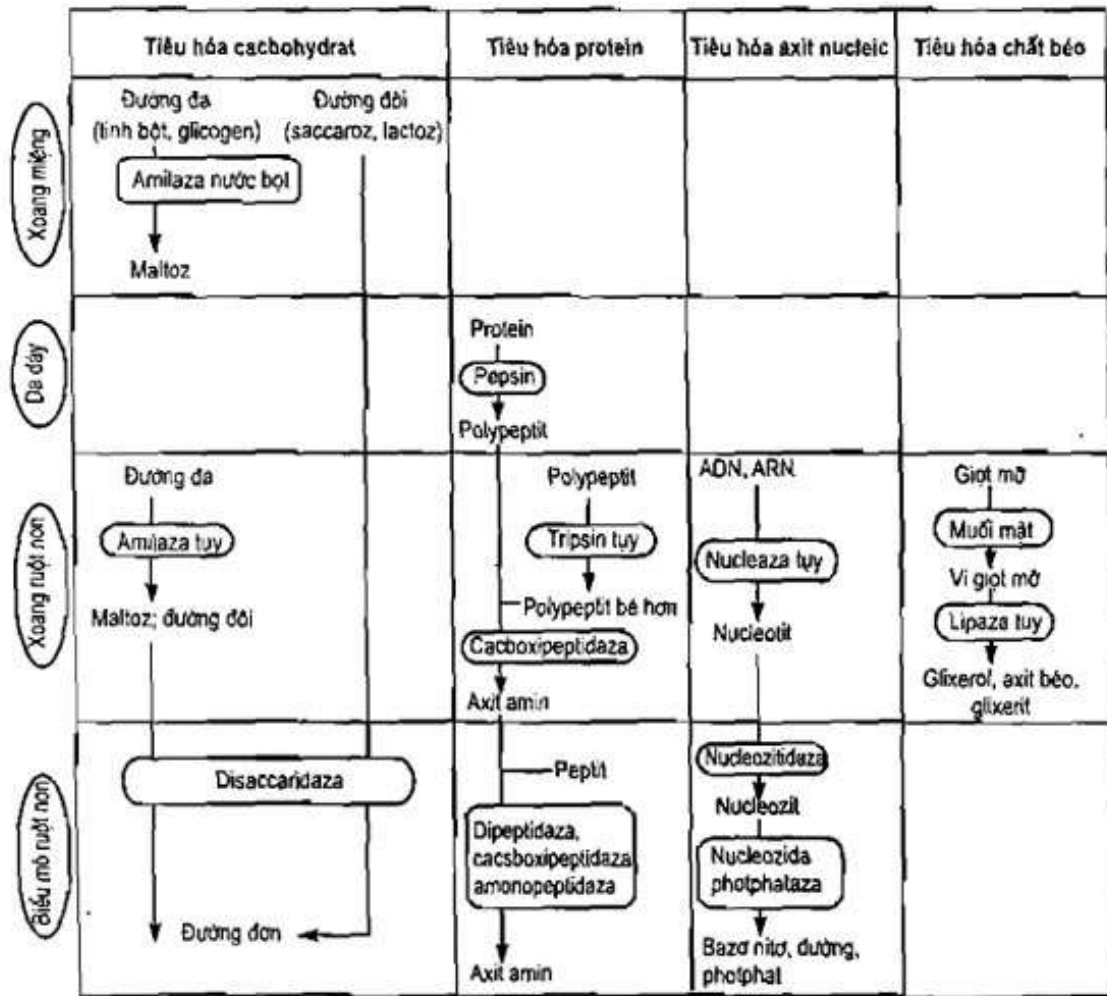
| | Tiêu hóa cacbohydrat | Tiêu hóa protein | Tiêu hóa axit nucleic | Tiêu hóa chất béo |
|---|---|---|---|---|
| Xoang miệng | Đường đa (tinh bột, glicogen) Đường đôi (saccaroz, lactoz) Amilaza nước bọt Maltoz | | | |
| Dạ dày | | Protein Pepsin Polypeptit | | |
| Xoang ruột non | Đường đa Amilaza tụy Maltoz; đường đôi | Polypeptit Tripsin tụy Polypeptit bé hơn Cacboxipeptidaza Axit amin | ADN, ARN Nucleaza tụy Nucleotit | Giọt mỡ Muối mật Vi giọt mỡ Lipaza tụy Glixerol, axit béo, glixerit |
| Biểu mô ruột non | Disaccaridaza Đường đơn | Peptit Dipeptidaza, cacsboxipeptidaza, amonopeptidaza Axit amin | Nucleozitidaza Nucleozit Nucleozida photphataza Bazơ nitơ, đường, photphat | |